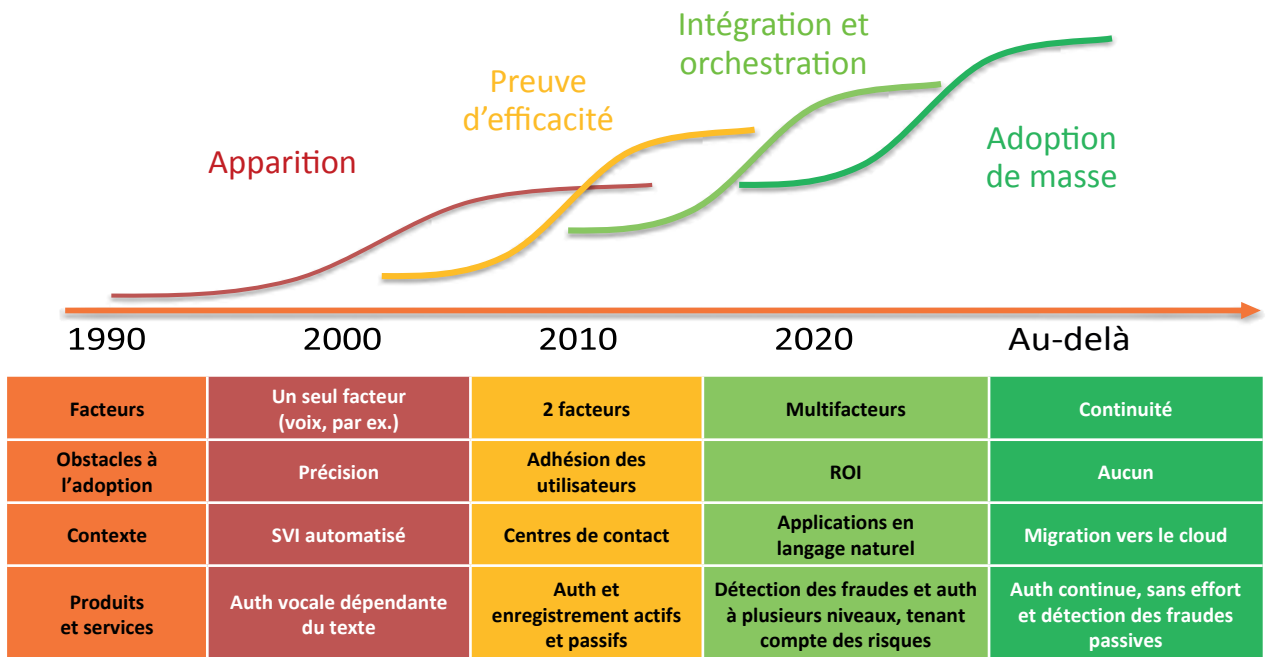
Intégration et orchestration

Preuve d'efficacité

Adoption de masse

Apparition

1990 2000 2010 2020 Au-delà

| Facteurs | Un seul facteur (voix, par ex.) | 2 facteurs | Multifacteurs | Continuité |
|---|---|---|---|---|
| Obstacles à l'adoption | Précision | Adhésion des utilisateurs | ROI | Aucun |
| Contexte | SVI automatisé | Centres de contact | Applications en langage naturel | Migration vers le cloud |
| Produits et services | Auth vocale dépendante du texte | Auth et enregistrement actifs et passifs | Détection des fraudes et auth à plusieurs niveaux, tenant compte des risques | Auth continue, sans effort et détection des fraudes passives |